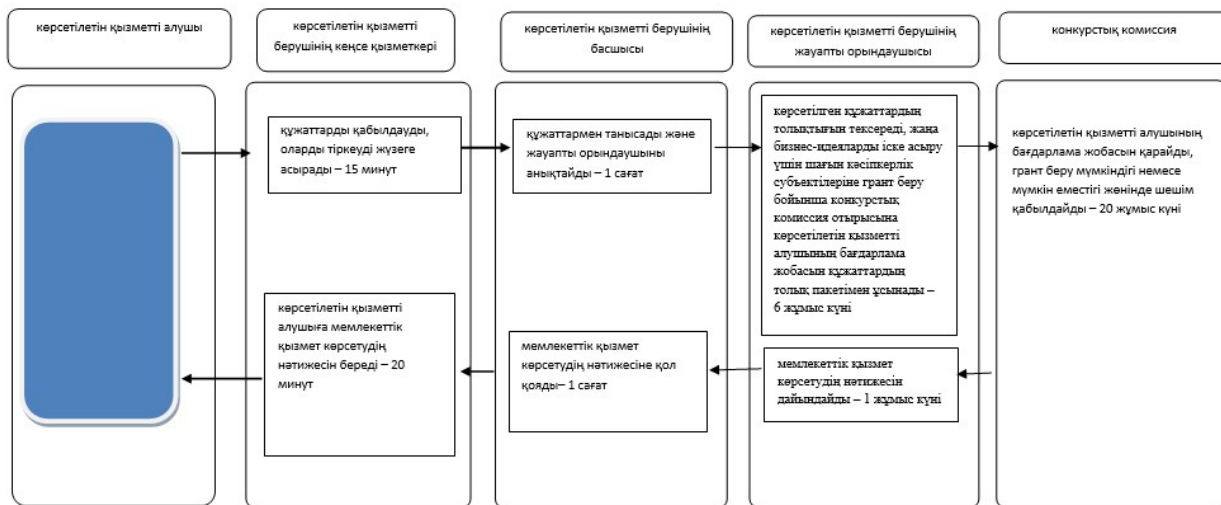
көрсетілетін қызметті алушы

көрсетілетін қызметті берушінің кеңсе қызметкері

көрсетілетін қызметті берушінің басшысы

көрсетілетін қызметті берушінің жауапты орындаушысы

конкурстық комиссия

құжаттарды қабылдауды, оларды тіркеуді жүзеге асырады – 15 минут

құжаттармен танысады және жауапты орындаушыны анықтайды – 1 сағат

көрсетілген құжаттардың толықтығын тексереді, жаңа бизнес-идеяларды іске асыру үшін шағын кәсіпкерлік субъектілеріне грант беру бойынша конкурстық комиссия отырысына көрсетілетін қызметті алушының бағдарлама жобасын құжаттардың толық пакетімен ұсынады – 6 жұмыс күні

көрсетілетін қызметті алушының бағдарлама жобасын қарайды, грант беру мүмкіндігі немесе мүмкін еместігі жөнінде шешім қабылдайды – 20 жұмыс күні

көрсетілетін қызметті алушыға мемлекеттік қызмет көрсетудің нәтижесін береді – 20 минут

мемлекеттік қызмет көрсетудің нәтижесіне қол қояды– 1 сағат

мемлекеттік қызмет көрсетудің нәтижесін дайындайды – 1 жұмыс күні